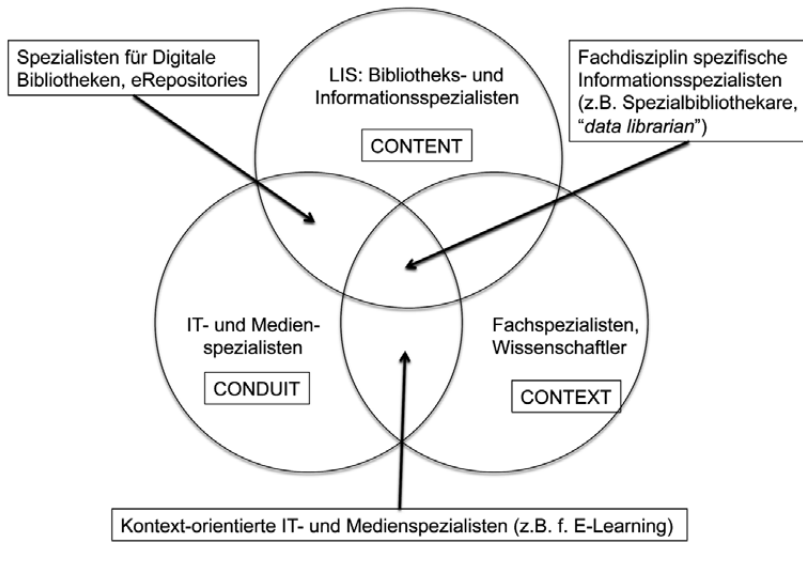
Spezialisten für Digitale Bibliotheken, eRepositories

LIS: Bibliotheks- und Informationsspezialisten

CONTENT

Fachdisziplin spezifische Informationsspezialisten (z.B. Spezialbibliothekare, "data librarian")

IT- und Medienspezialisten

CONDUIT

Fachspezialisten, Wissenschaftler

CONTEXT

Kontext-orientierte IT- und Medienspezialisten (z.B. f. E-Learning)